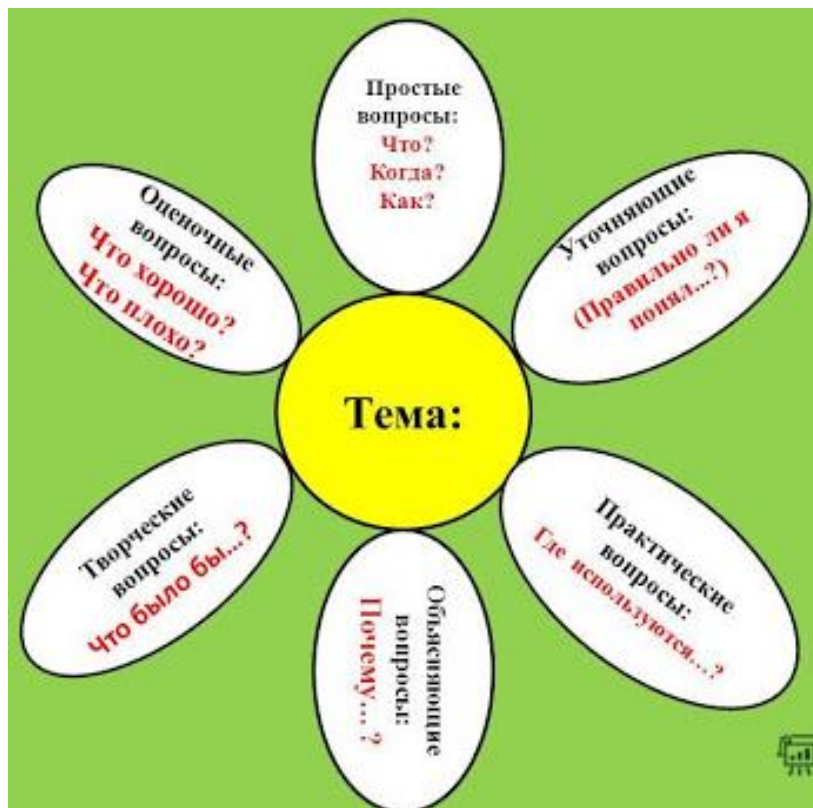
Простые вопросы:
Что?
Когда?
Как?

Уточняющие вопросы:
(Правильно ли я понял...?)

Практические вопросы:
Где используются...?

Объясняющие вопросы:
Почему... ?

Творческие вопросы:
Что было бы...?

Оценочные вопросы:
Что хорошо?
Что плохо?

Тема: